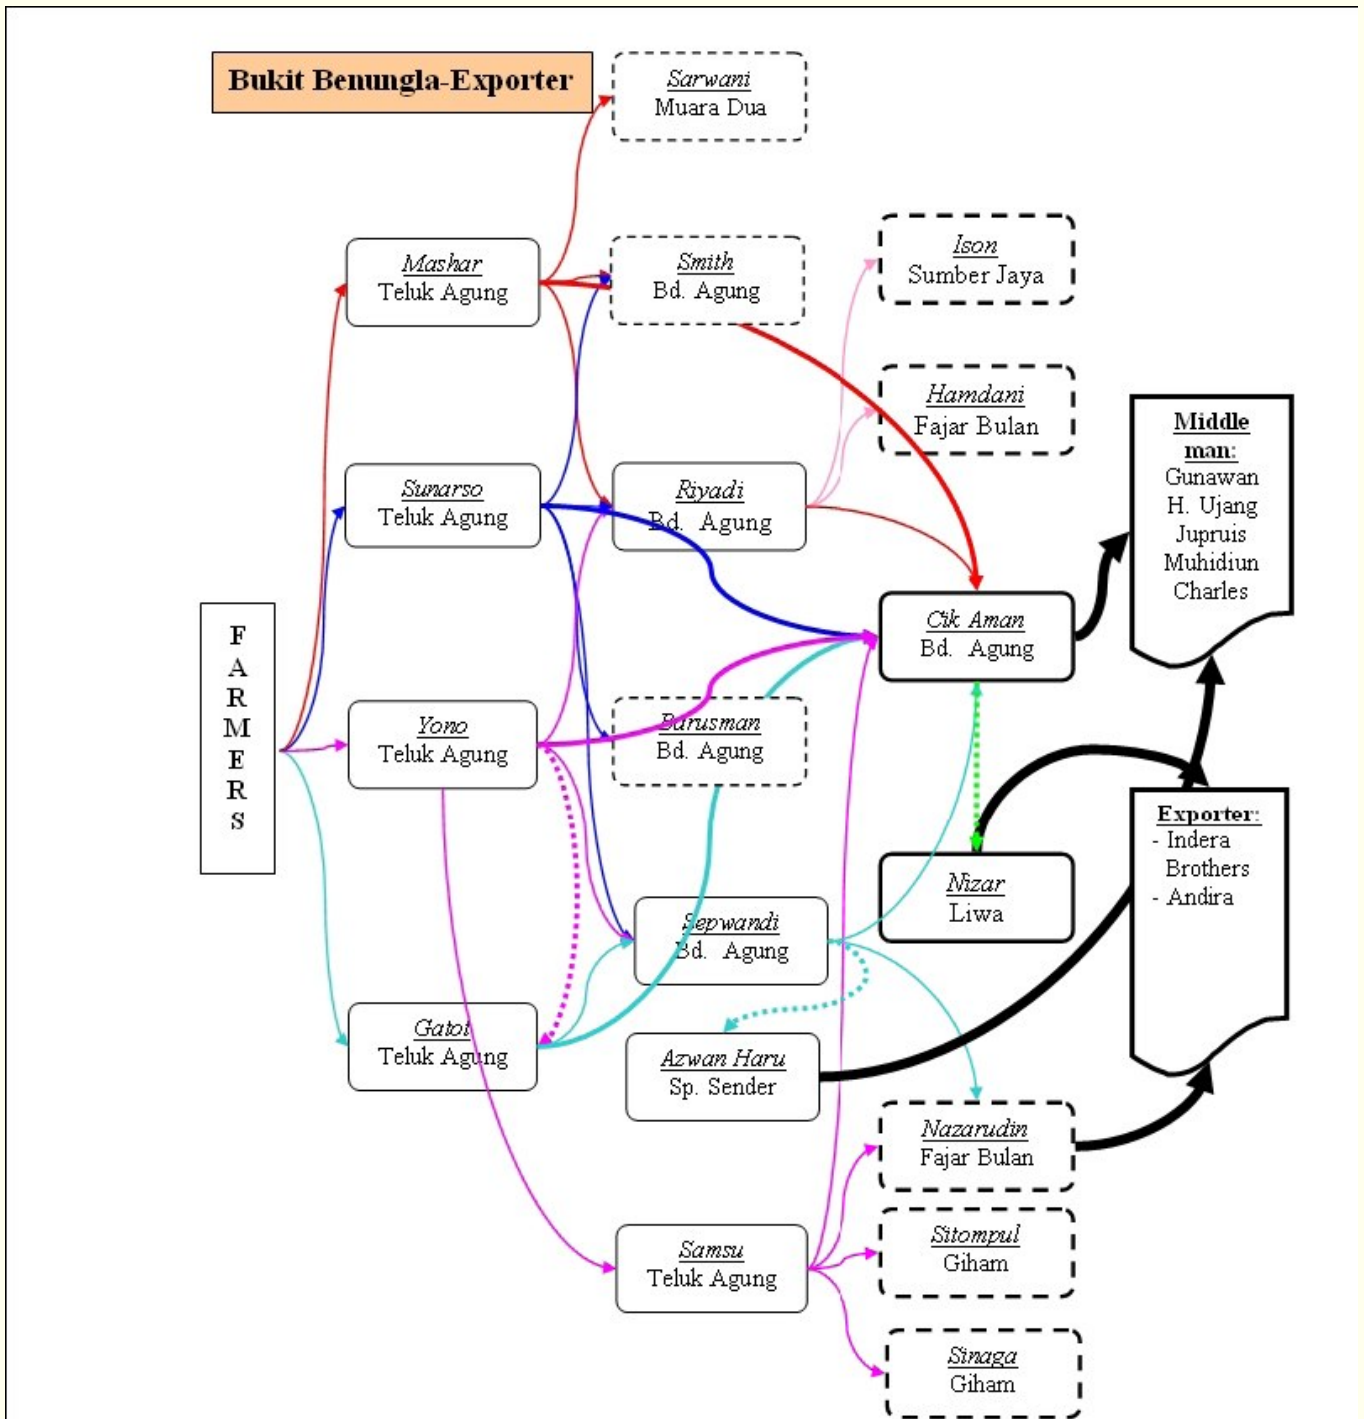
Bukit Benungla-Exporter

Sarwani
Muara Dua

Mashar
Teluk Agung

Smith
Bd. Agung

Ison
Sumber Jaya

Hamdani
Fajar Bulan

Middle man:
Gunawan
H. Ujang
Jupruis
Muhidiun
Charles

Sunarso
Teluk Agung

Riyadi
Bd. Agung

F
A
R
M
E
R
S

Cik Aman
Bd. Agung

Yono
Teluk Agung

Barusman
Bd. Agung

Exporter:
- Indera Brothers
- Andira

Nizar
Liwa

Sepwandi
Bd. Agung

Gatot
Teluk Agung

Azwan Haru
Sp. Sender

Nazarudin
Fajar Bulan

Sitompul
Giham

Samsu
Teluk Agung

Sinaga
Giham